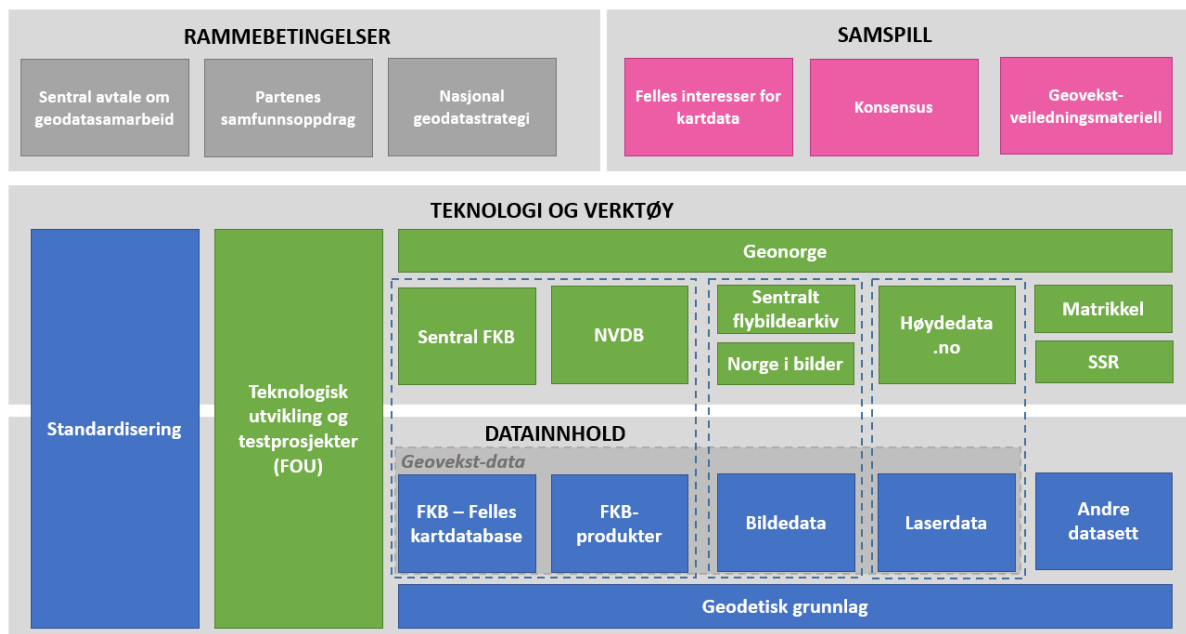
RAMMEBETINGELSER

Sentral avtale om geodatasamarbeid

Partenes samfunnsoppdrag

Nasjonal geodatastrategi

SAMSPILL

Felles interesser for kartdata

Konsensus

Geovekst-veiledningsmateriell

TEKNOLOGI OG VERKTØY

Standardisering

Teknologisk utvikling og testprosjekter (FOU)

Geonorge

Sentral FKB

NVDB

Sentralt flybildearkiv

Norge i bilder

Høydedata .no

Matrikkel

SSR

DATAINNHOLD

Geovekst-data

FKB – Felles kartdatabase

FKB-produkter

Bildedata

Laserdata

Andre datasett

Geodetisk grunnlag